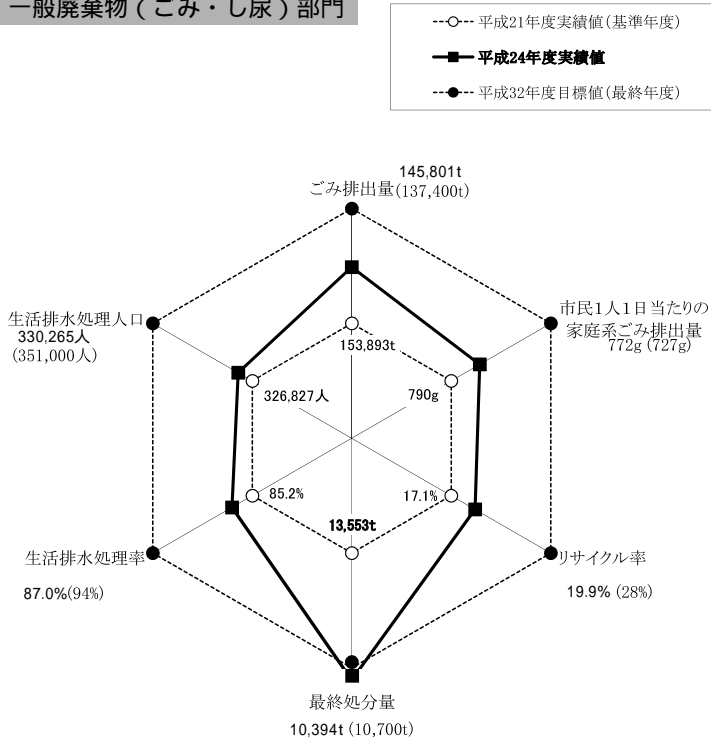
一般廃棄物（ごみ・し尿）部門

平成21年度実績値（基準年度）
平成24年度実績値
平成32年度目標値（最終年度）

145,801t
ごみ排出量(137,400t)

市民1人1日当たりの
家庭系ごみ排出量
772g (727g)

生活排水処理人口
330,265人
(351,000人)

153,893t
326,827人
790g
85.2%
17.1%
13,553t

生活排水処理率
87.0%(94%)

リサイクル率
19.9% (28%)

最終処分量
10,394t (10,700t)